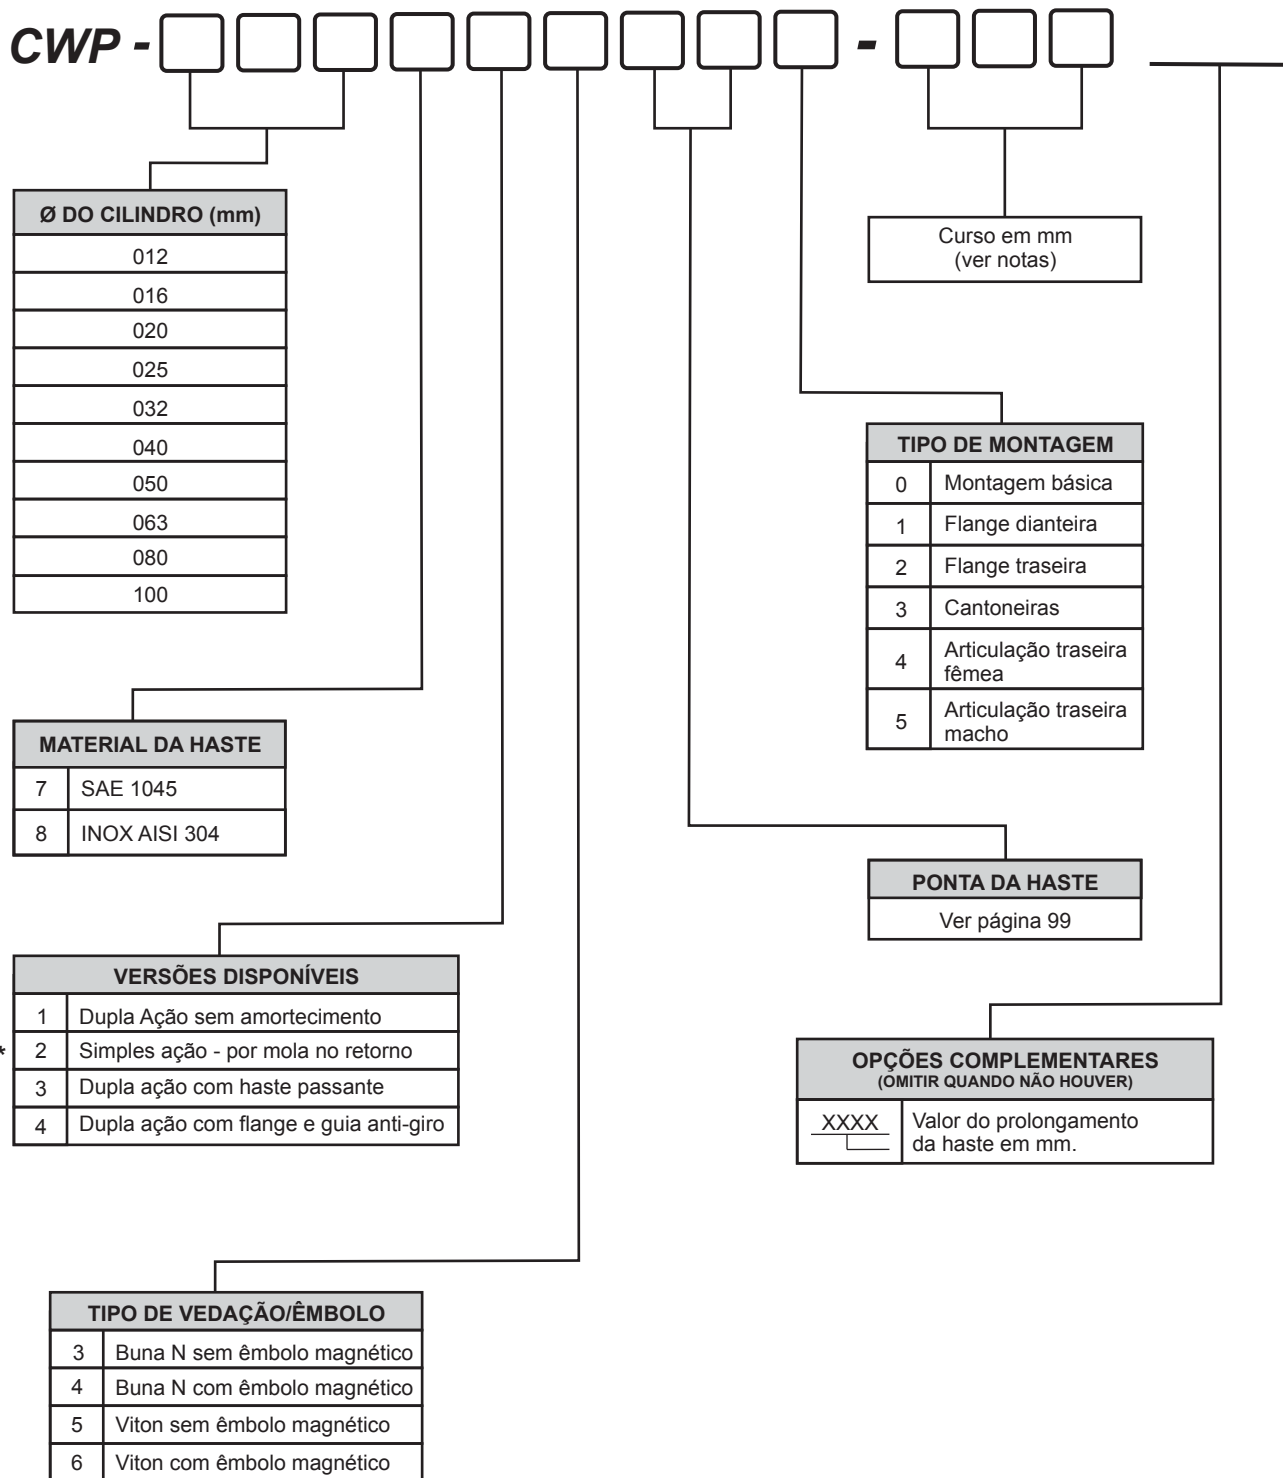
CWP - [ ][ ][ ][ ][ ][ ][ ][ ][ ] - [ ][ ][ ]

| Ø DO CILINDRO (mm) |
|---|
| 012 |
| 016 |
| 020 |
| 025 |
| 032 |
| 040 |
| 050 |
| 063 |
| 080 |
| 100 |

Curso em mm
(ver notas)

| TIPO DE MONTAGEM | |
|---|---|
| 0 | Montagem básica |
| 1 | Flange dianteira |
| 2 | Flange traseira |
| 3 | Cantoneiras |
| 4 | Articulação traseira fêmea |
| 5 | Articulação traseira macho |

| MATERIAL DA HASTE | |
|---|---|
| 7 | SAE 1045 |
| 8 | INOX AISI 304 |

| PONTA DA HASTE |
|---|
| Ver página 99 |

| VERSÕES DISPONÍVEIS | |
|---|---|
| 1 | Dupla Ação sem amortecimento |
| 2 | Simples ação - por mola no retorno |
| 3 | Dupla ação com haste passante |
| 4 | Dupla ação com flange e guia anti-giro |

*

| OPÇÕES COMPLEMENTARES (OMITIR QUANDO NÃO HOUVER) | |
|---|---|
| XXXX | Valor do prolongamento da haste em mm. |

| TIPO DE VEDAÇÃO/ÊMBOLO | |
|---|---|
| 3 | Buna N sem êmbolo magnético |
| 4 | Buna N com êmbolo magnético |
| 5 | Viton sem êmbolo magnético |
| 6 | Viton com êmbolo magnético |